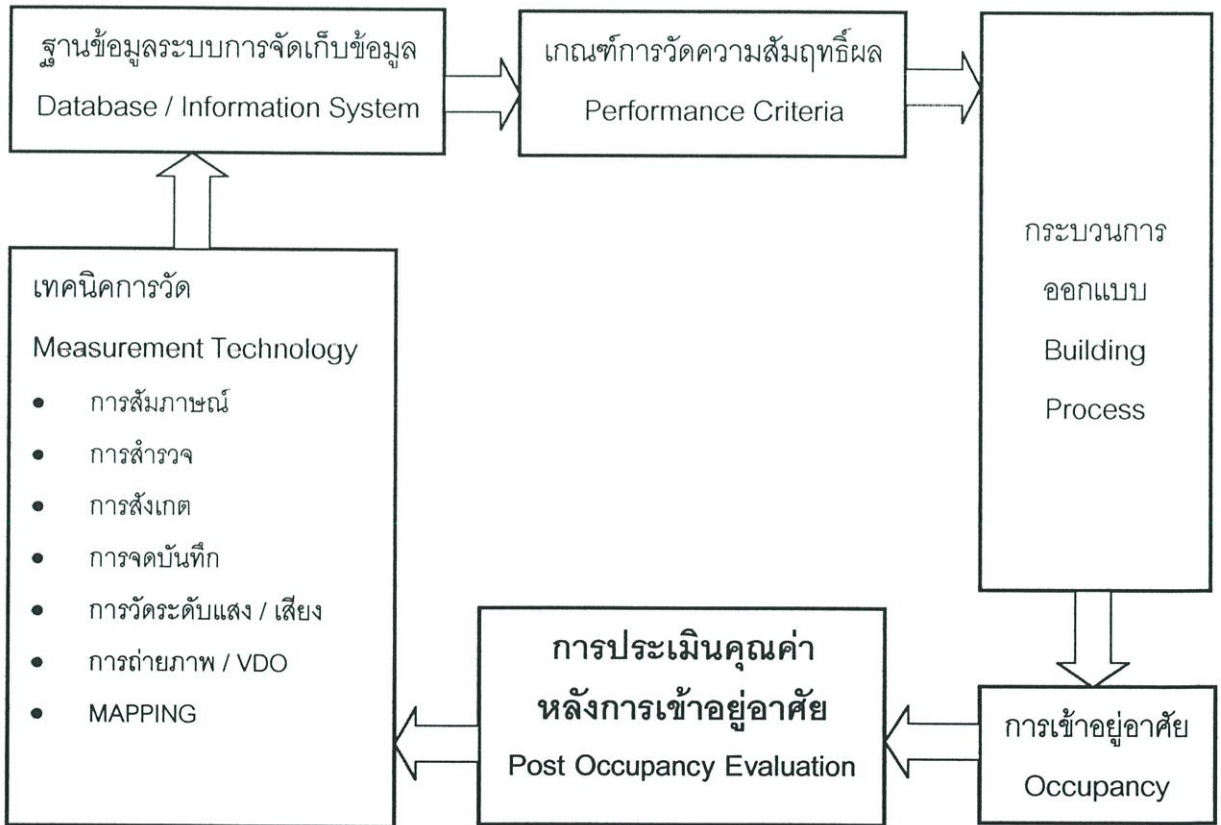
ฐานข้อมูลระบบการจัดเก็บข้อมูล
Database / Information System

เกณฑ์การวัดความสัมฤทธิ์ผล
Performance Criteria

กระบวนการ
ออกแบบ
Building
Process

เทคนิคการวัด
Measurement Technology
- การสัมภาษณ์
- การสำรวจ
- การสังเกต
- การจดบันทึก
- การวัดระดับแสง / เสียง
- การถ่ายภาพ / VDO
- MAPPING

การประเมินคุณค่า
หลังการเข้าอยู่อาศัย
Post Occupancy Evaluation

การเข้าอยู่อาศัย
Occupancy